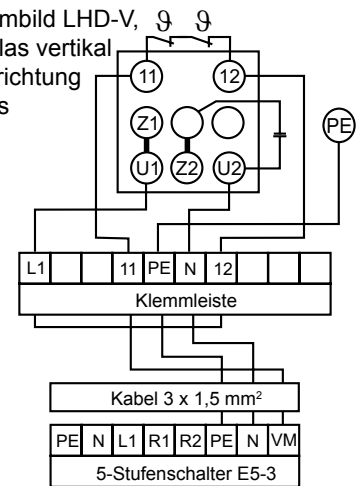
mbild LHD-V, das vertikal richtung s

$\vartheta$ $\vartheta$

11
12
Z1
U1
Z2
U2
PE

| L1 | | | 11 | PE | N | 12 | | | |
|---|---|---|---|---|---|---|---|---|---|

Klemmleiste

Kabel 3 x 1,5 mm$^2$

| PE | N | L1 | R1 | R2 | PE | N | VM |
|---|---|---|---|---|---|---|---|

5-Stufenschalter E5-3